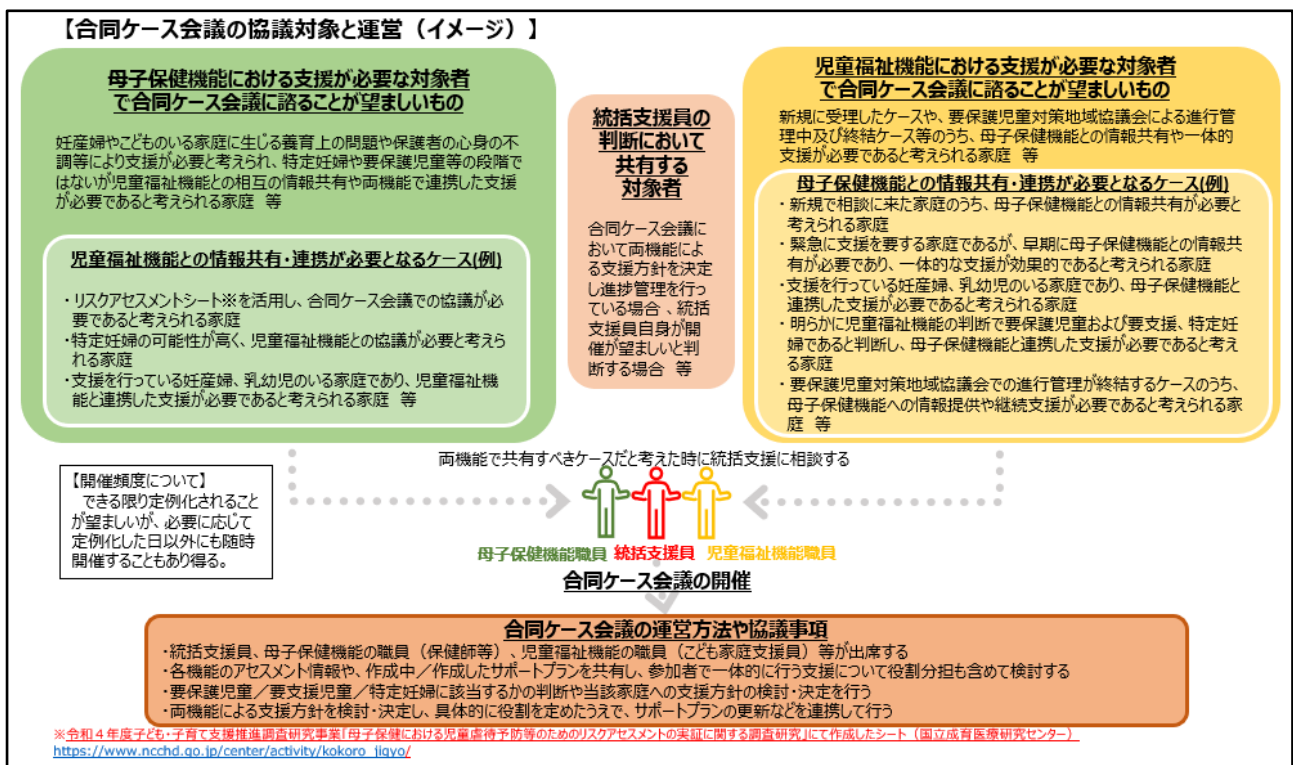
【合同ケース会議の協議対象と運営（イメージ）】

母子保健機能における支援が必要な対象者で合同ケース会議に諮ることが望ましいもの

妊産婦やこどものいる家庭に生じる養育上の問題や保護者の心身の不調等により支援が必要と考えられ、特定妊婦や要保護児童等の段階ではないが児童福祉機能との相互の情報共有や両機能で連携した支援が必要であると考えられる家庭　等

児童福祉機能との情報共有・連携が必要となるケース(例)

・リスクアセスメントシート※を活用し、合同ケース会議での協議が必要であると考えられる家庭
・特定妊婦の可能性が高く、児童福祉機能との協議が必要と考えられる家庭
・支援を行っている妊産婦、乳幼児のいる家庭であり、児童福祉機能と連携した支援が必要であると考えられる家庭　等

統括支援員の判断において共有する対象者

合同ケース会議において両機能による支援方針を決定し進捗管理を行っている場合 、統括支援員自身が開催が望ましいと判断する場合　等

児童福祉機能における支援が必要な対象者で合同ケース会議に諮ることが望ましいもの

新規に受理したケースや、要保護児童対策地域協議会による進行管理中及び終結ケース等のうち、母子保健機能との情報共有や一体的支援が必要であると考えられる家庭　等

母子保健機能との情報共有・連携が必要となるケース(例)

・新規で相談に来た家庭のうち、母子保健機能との情報共有が必要と考えられる家庭
・緊急に支援を要する家庭であるが、早期に母子保健機能との情報共有が必要であり、一体的な支援が効果的であると考えられる家庭
・支援を行っている妊産婦、乳幼児のいる家庭であり、母子保健機能と連携した支援が必要であると考えられる家庭
・明らかに児童福祉機能の判断で要保護児童および要支援、特定妊婦であると判断し、母子保健機能と連携した支援が必要であると考える家庭
・要保護児童対策地域協議会での進行管理が終結するケースのうち、母子保健機能への情報提供や継続支援が必要であると考えられる家庭　等

両機能で共有すべきケースだと考えた時に統括支援に相談する

【開催頻度について】
できる限り定例化されることが望ましいが、必要に応じて定例化した日以外にも随時開催することもあり得る。

母子保健機能職員　統括支援員　児童福祉機能職員

合同ケース会議の開催

合同ケース会議の運営方法や協議事項

・統括支援員、母子保健機能の職員（保健師等）、児童福祉機能の職員（こども家庭支援員）等が出席する
・各機能のアセスメント情報や、作成中／作成したサポートプランを共有し、参加者で一体的に行う支援について役割分担も含めて検討する
・要保護児童／要支援児童／特定妊婦に該当するかの判断や当該家庭への支援方針の検討・決定を行う
・両機能による支援方針を検討・決定し、具体的に役割を定めたうえで、サポートプランの更新などを連携して行う

※令和４年度子ども・子育て支援推進調査研究事業「母子保健における児童虐待予防等のためのリスクアセスメントの実証に関する調査研究」にて作成したシート（国立成育医療研究センター）
https://www.ncchd.go.jp/center/activity/kokoro_jigyo/